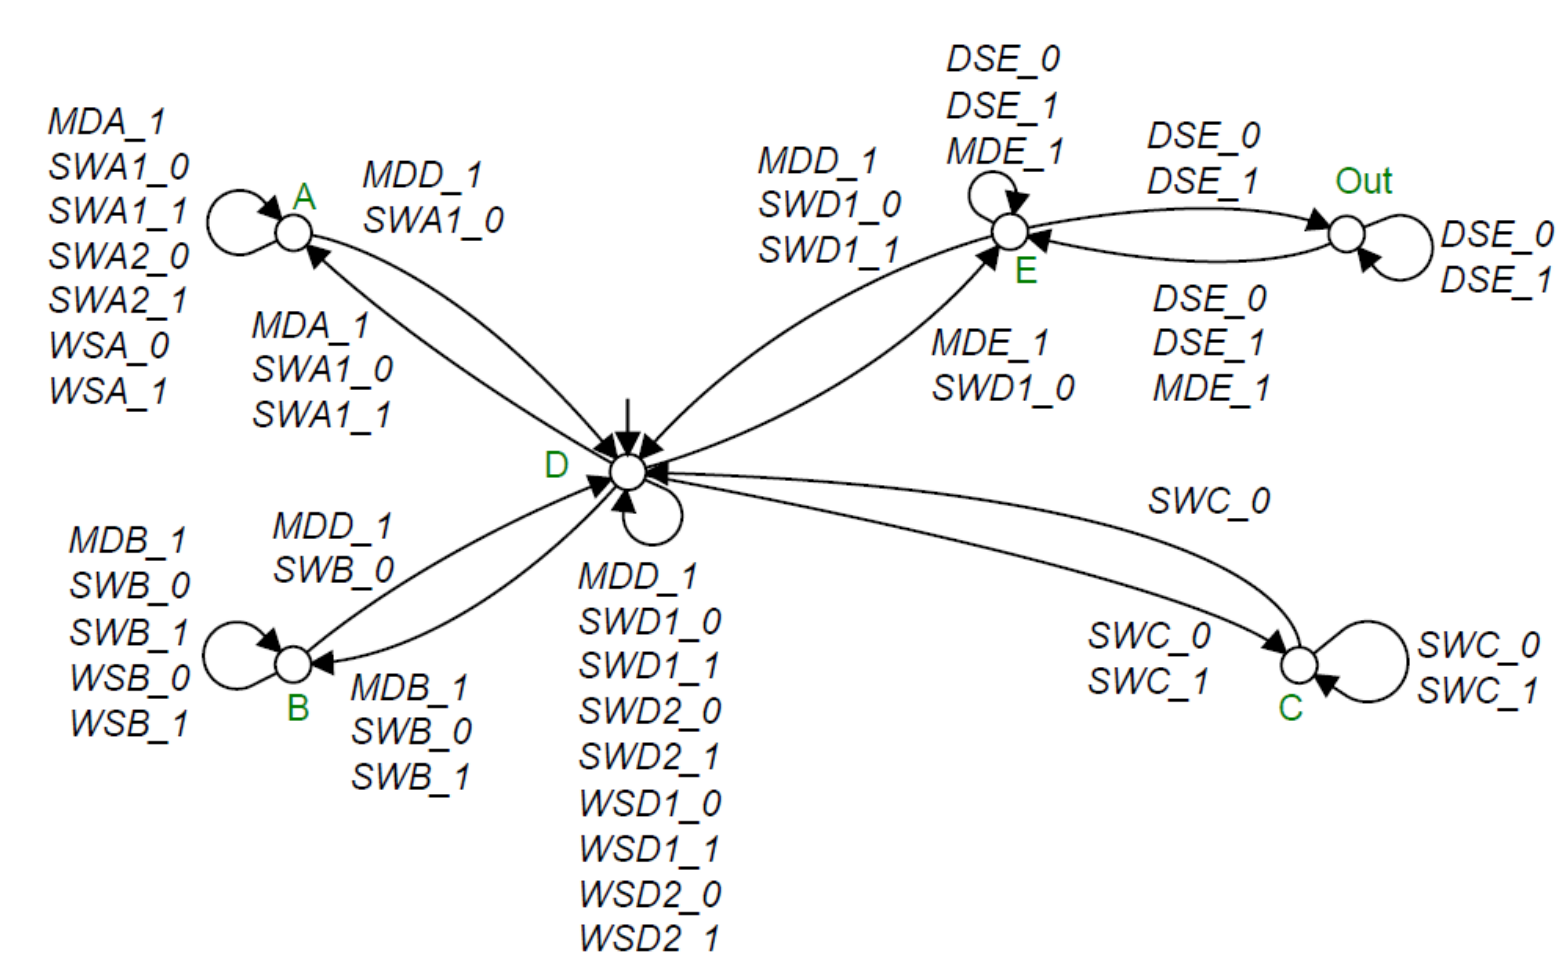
DSE_0
DSE_1
MDE_1

MDA_1
SWA1_0
SWA1_1
SWA2_0
SWA2_1
WSA_0
WSA_1

A

MDD_1
SWA1_0

MDA_1
SWA1_0
SWA1_1

MDD_1
SWD1_0
SWD1_1

E

DSE_0
DSE_1

Out

DSE_0
DSE_1

DSE_0
DSE_1
MDE_1

MDE_1
SWD1_0

D

SWC_0

MDB_1
SWB_0
SWB_1
WSB_0
WSB_1

MDD_1
SWB_0

B

MDB_1
SWB_0
SWB_1

MDD_1
SWD1_0
SWD1_1
SWD2_0
SWD2_1
WSD1_0
WSD1_1
WSD2_0
WSD2_1

SWC_0
SWC_1

C

SWC_0
SWC_1